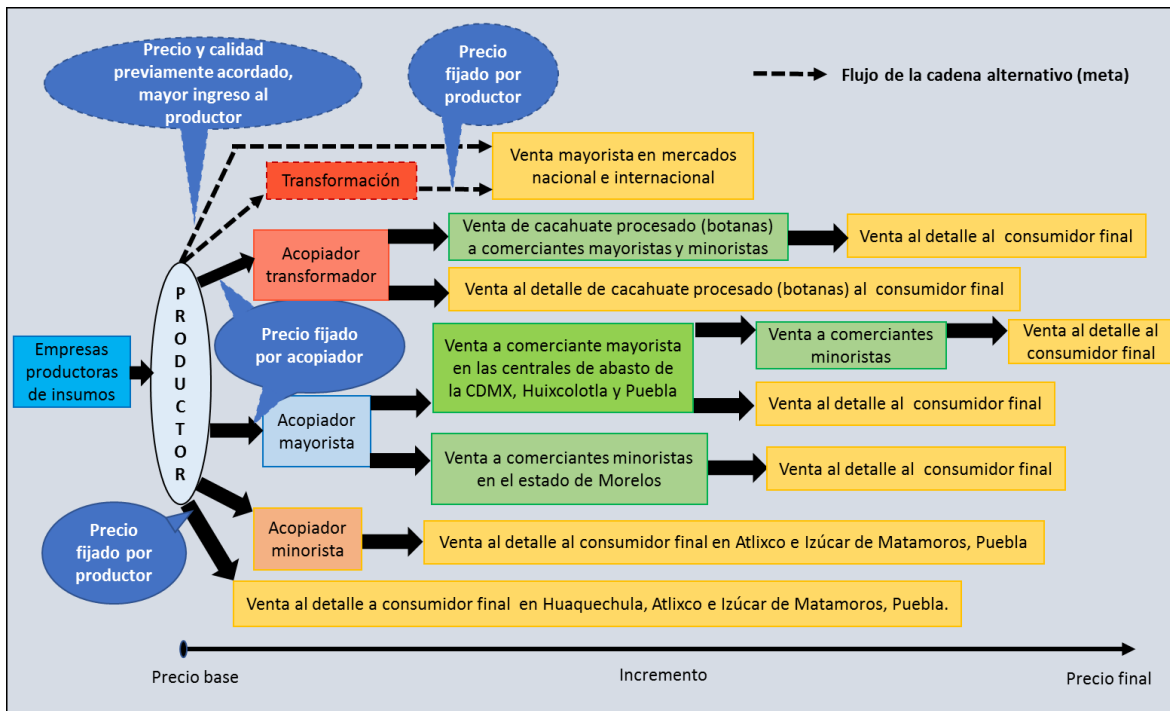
Precio y calidad previamente acordado, mayor ingreso al productor

Precio fijado por productor

Flujo de la cadena alternativo (meta)

Venta mayorista en mercados nacional e internacional

Transformación

Venta de cacahuate procesado (botanas) a comerciantes mayoristas y minoristas

Venta al detalle al consumidor final

Acopiador transformador

Venta al detalle de cacahuate procesado (botanas) al consumidor final

PRODUCTOR

Precio fijado por acopiador

Empresas productoras de insumos

Venta a comerciante mayorista en las centrales de abasto de la CDMX, Huixcolotla y Puebla

Venta a comerciantes minoristas

Venta al detalle al consumidor final

Venta al detalle al consumidor final

Acopiador mayorista

Venta a comerciantes minoristas en el estado de Morelos

Venta al detalle al consumidor final

Precio fijado por productor

Acopiador minorista

Venta al detalle al consumidor final en Atlixco e Izúcar de Matamoros, Puebla

Venta al detalle a consumidor final en Huaquechula, Atlixco e Izúcar de Matamoros, Puebla.

Precio base

Incremento

Precio final